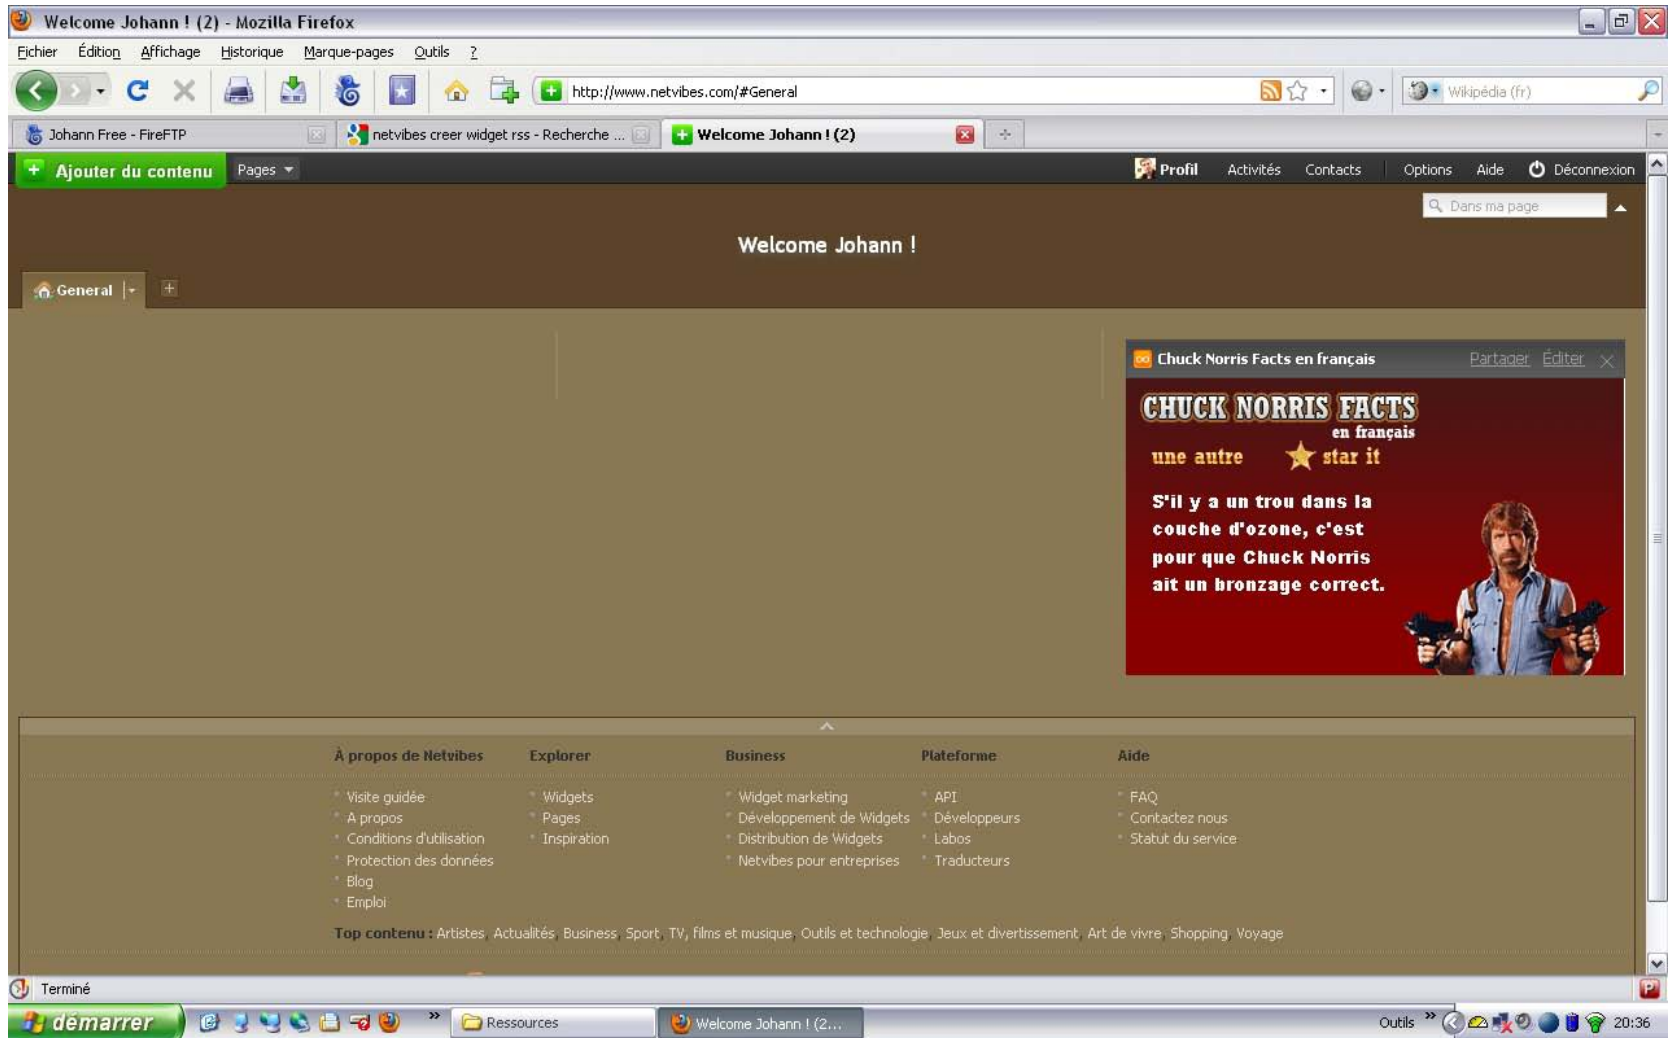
Welcome Johann ! (2) - Mozilla Firefox

Fichier Édition Affichage Historique Marque-pages Outils ?

http://www.netvibes.com/#General

Wikipédia (fr)

Johann Free - FireFTP
netvibes creer widget rss - Recherche ...
Welcome Johann ! (2)

Ajouter du contenu Pages

Profil Activités Contacts Options Aide Déconnexion

Dans ma page

Welcome Johann !

General

Chuck Norris Facts en français Partager Éditer

CHUCK NORRIS FACTS
en français
une autre star it

S'il y a un trou dans la couche d'ozone, c'est pour que Chuck Norris ait un bronzage correct.

À propos de Netvibes
Visite guidée
A propos
Conditions d'utilisation
Protection des données
Blog
Emploi

Explorer
Widgets
Pages
Inspiration

Business
Widget marketing
Développement de Widgets
Distribution de Widgets
Netvibes pour entreprises

Plateforme
API
Développeurs
Labos
Traducteurs

Aide
FAQ
Contactez nous
Statut du service

Top contenu : Artistes Actualités Business Sport TV, films et musique Outils et technologie Jeux et divertissement Art de vivre Shopping Voyage

Terminé

démarrer
Ressources
Welcome Johann ! (2...
Outils
20:36